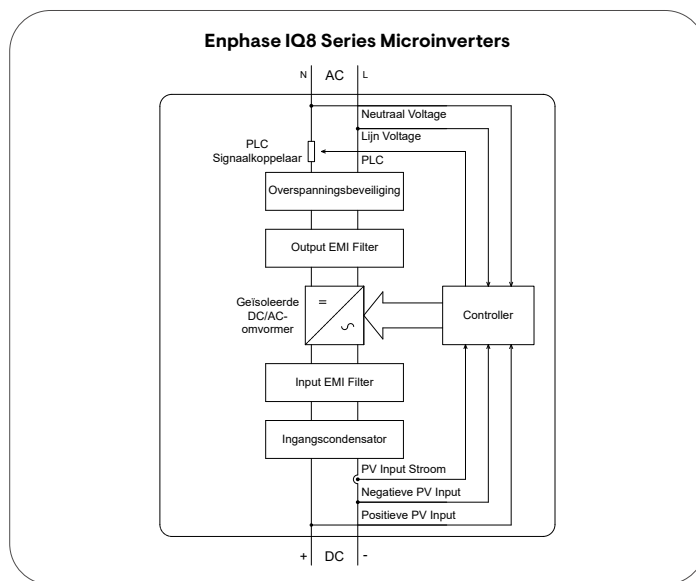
Enphase IQ8 Series Microinverters

N AC L

Neutraal Voltage

Lijn Voltage

PLC Signaalkoppelaar

PLC

Overspanningsbeveiliging

Output EMI Filter

Geïsoleerde DC/AC-omvormer

=

∽

Controller

Input EMI Filter

Ingangscondensator

PV Input Stroom

Negatieve PV Input

Positieve PV Input

+ DC -